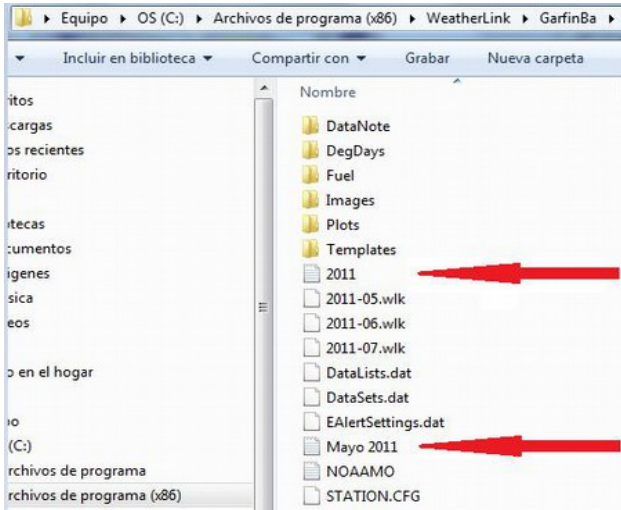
▸ Equipo ▸ OS (C:) ▸ Archivos de programa (x86) ▸ WeatherLink ▸ GarfinBa ▸

Incluir en biblioteca ▾ Compartir con ▾ Grabar Nueva carpeta

ritos
cargas
os recientes
ritorio

tecas
cumentos
igenes
sica
eos

o en el hogar

o
(C:)
rchivos de programa
rchivos de programa (x86)

Nombre
DataNote
DegDays
Fuel
Images
Plots
Templates
2011
2011-05.wlk
2011-06.wlk
2011-07.wlk
DataLists.dat
DataSets.dat
EAlertSettings.dat
Mayo 2011
NOAAMO
STATION.CFG